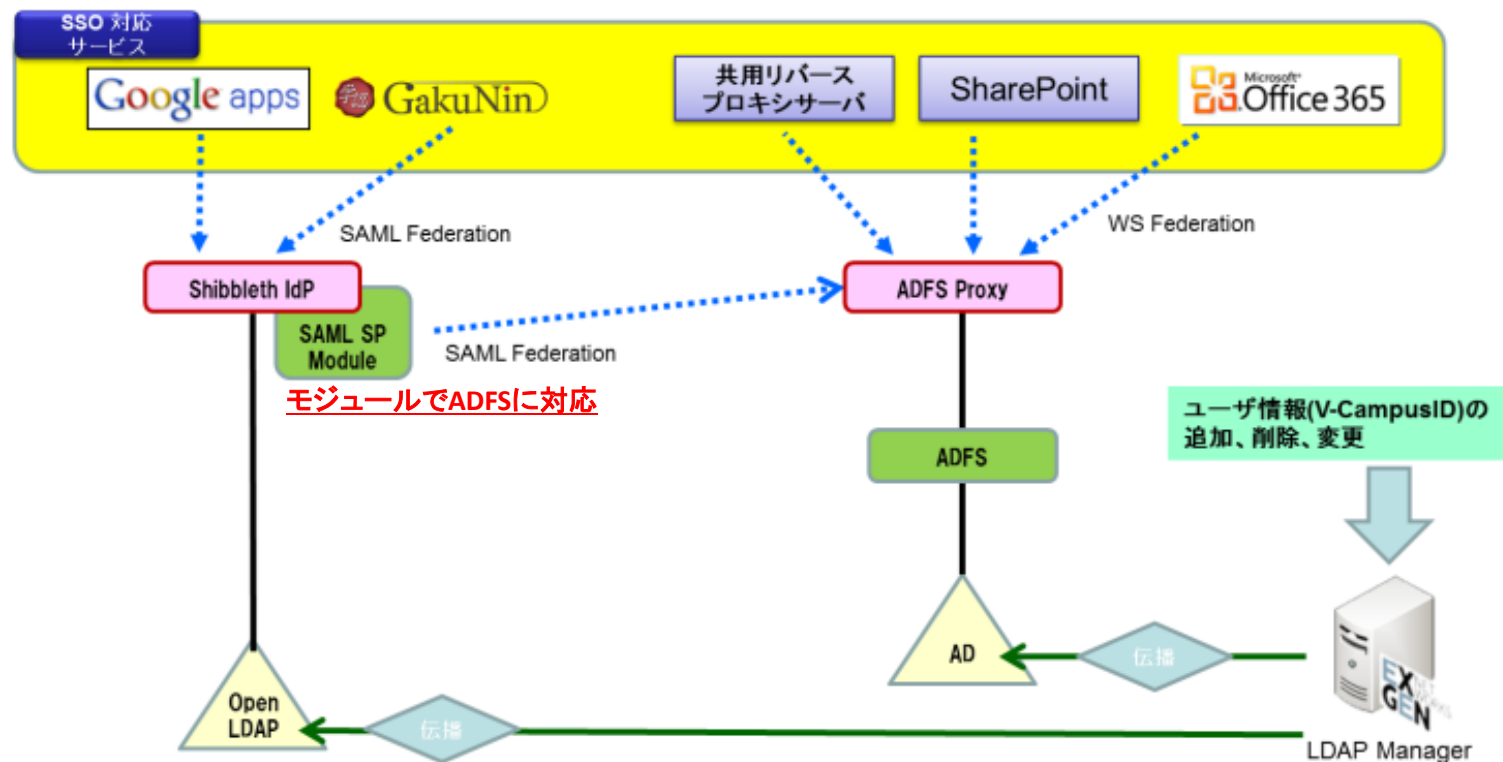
SSO 対応サービス

Google apps

GakuNin

共用リバースプロキシサーバ

SharePoint

Microsoft Office 365

SAML Federation

WS Federation

Shibbleth IdP

SAML SP Module

SAML Federation

ADFS Proxy

モジュールでADFSに対応

ユーザ情報(V-CampusID)の追加、削除、変更

ADFS

AD

伝播

Open LDAP

伝播

EXGEN

LDAP Manager